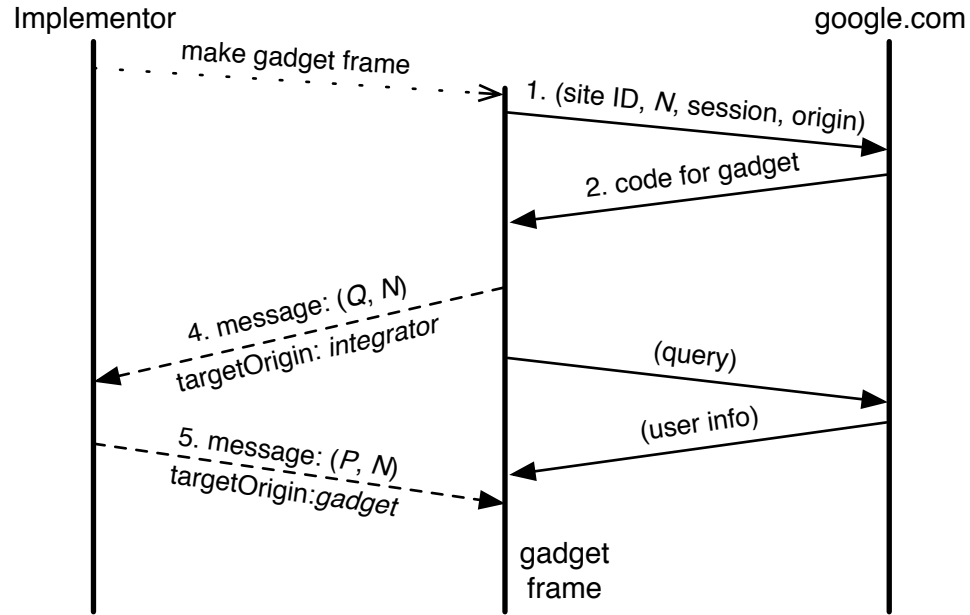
Implementor

google.com

make gadget frame

1. (site ID, $N$, session, origin)

2. code for gadget

4. message: ($Q$, N)
targetOrigin: integrator

(query)

(user info)

5. message: ($P$, $N$)
targetOrigin:gadget

gadget frame